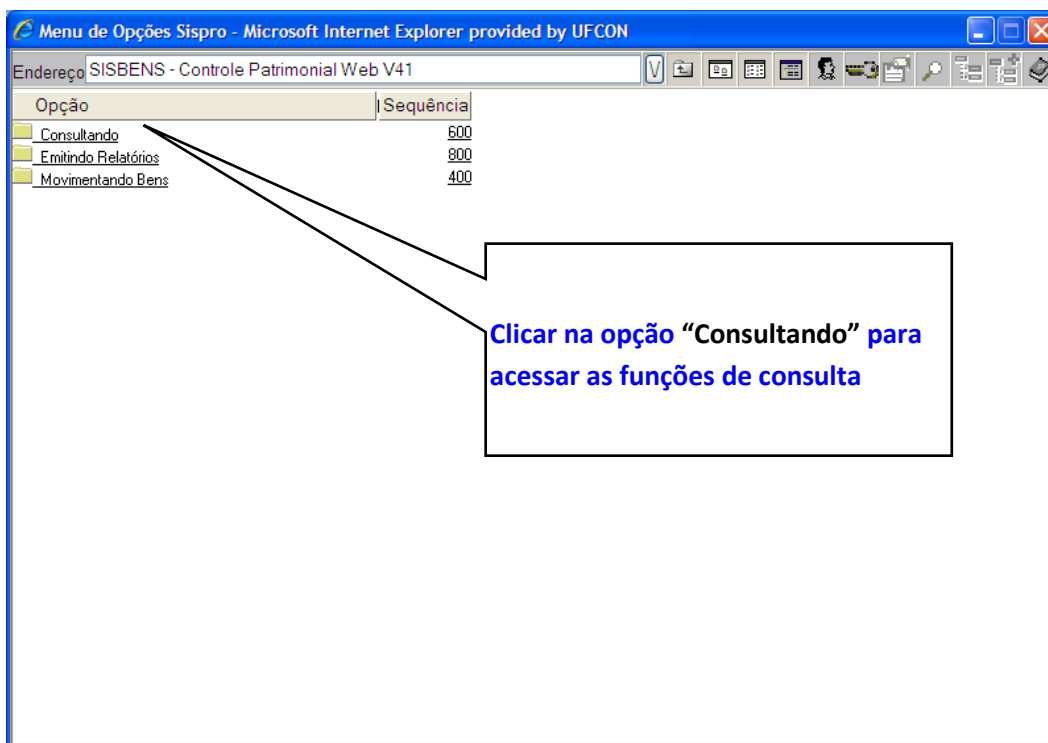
Menu de Opções Sispro - Microsoft Internet Explorer provided by UFCON

Endereço SISBENS - Controle Patrimonial Web V41

V

| Opção | Sequência |
|---|---|
| Consultando | 600 |
| Emitindo Relatórios | 800 |
| Movimentando Bens | 400 |

Clicar na opção "Consultando" para acessar as funções de consulta